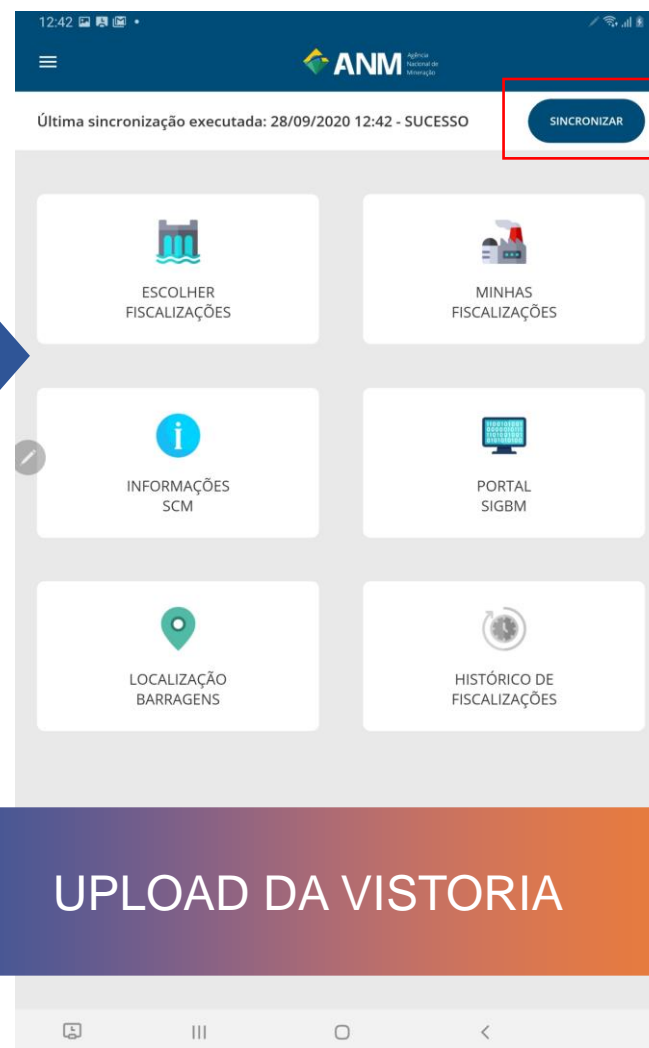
12:42

ANM Agência Nacional de Mineração

Última sincronização executada: 28/09/2020 12:42 - SUCESSO

SINCRONIZAR

ESCOLHER FISCALIZAÇÕES

MINHAS FISCALIZAÇÕES

INFORMAÇÕES SCM

PORTAL SIGBM

LOCALIZAÇÃO BARRAGENS

HISTÓRICO DE FISCALIZAÇÕES

UPLOAD DA VISTORIA